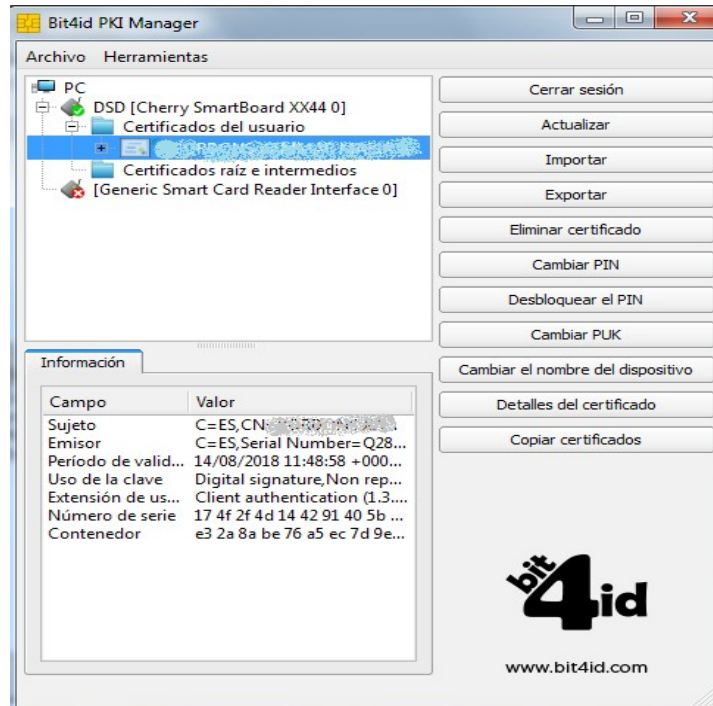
Bit4id PKI Manager

Archivo Herramientas

PC
DSD [Cherry SmartBoard XX44 0]
Certificados del usuario
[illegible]
Certificados raíz e intermedios
[Generic Smart Card Reader Interface 0]

Cerrar sesión
Actualizar
Importar
Exportar
Eliminar certificado
Cambiar PIN
Desbloquear el PIN
Cambiar PUK
Cambiar el nombre del dispositivo
Detalles del certificado
Copiar certificados

Información

| Campo | Valor |
|---|---|
| Sujeto | C=ES,CN:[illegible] |
| Emisor | C=ES,Serial Number=Q28... |
| Período de valid... | 14/08/2018 11:48:58 +000... |
| Uso de la clave | Digital signature,Non rep... |
| Extensión de us... | Client authentication (1.3.... |
| Número de serie | 17 4f 2f 4d 14 42 91 40 5b ... |
| Contenedor | e3 2a 8a be 76 a5 ec 7d 9e... |

bit4id

www.bit4id.com